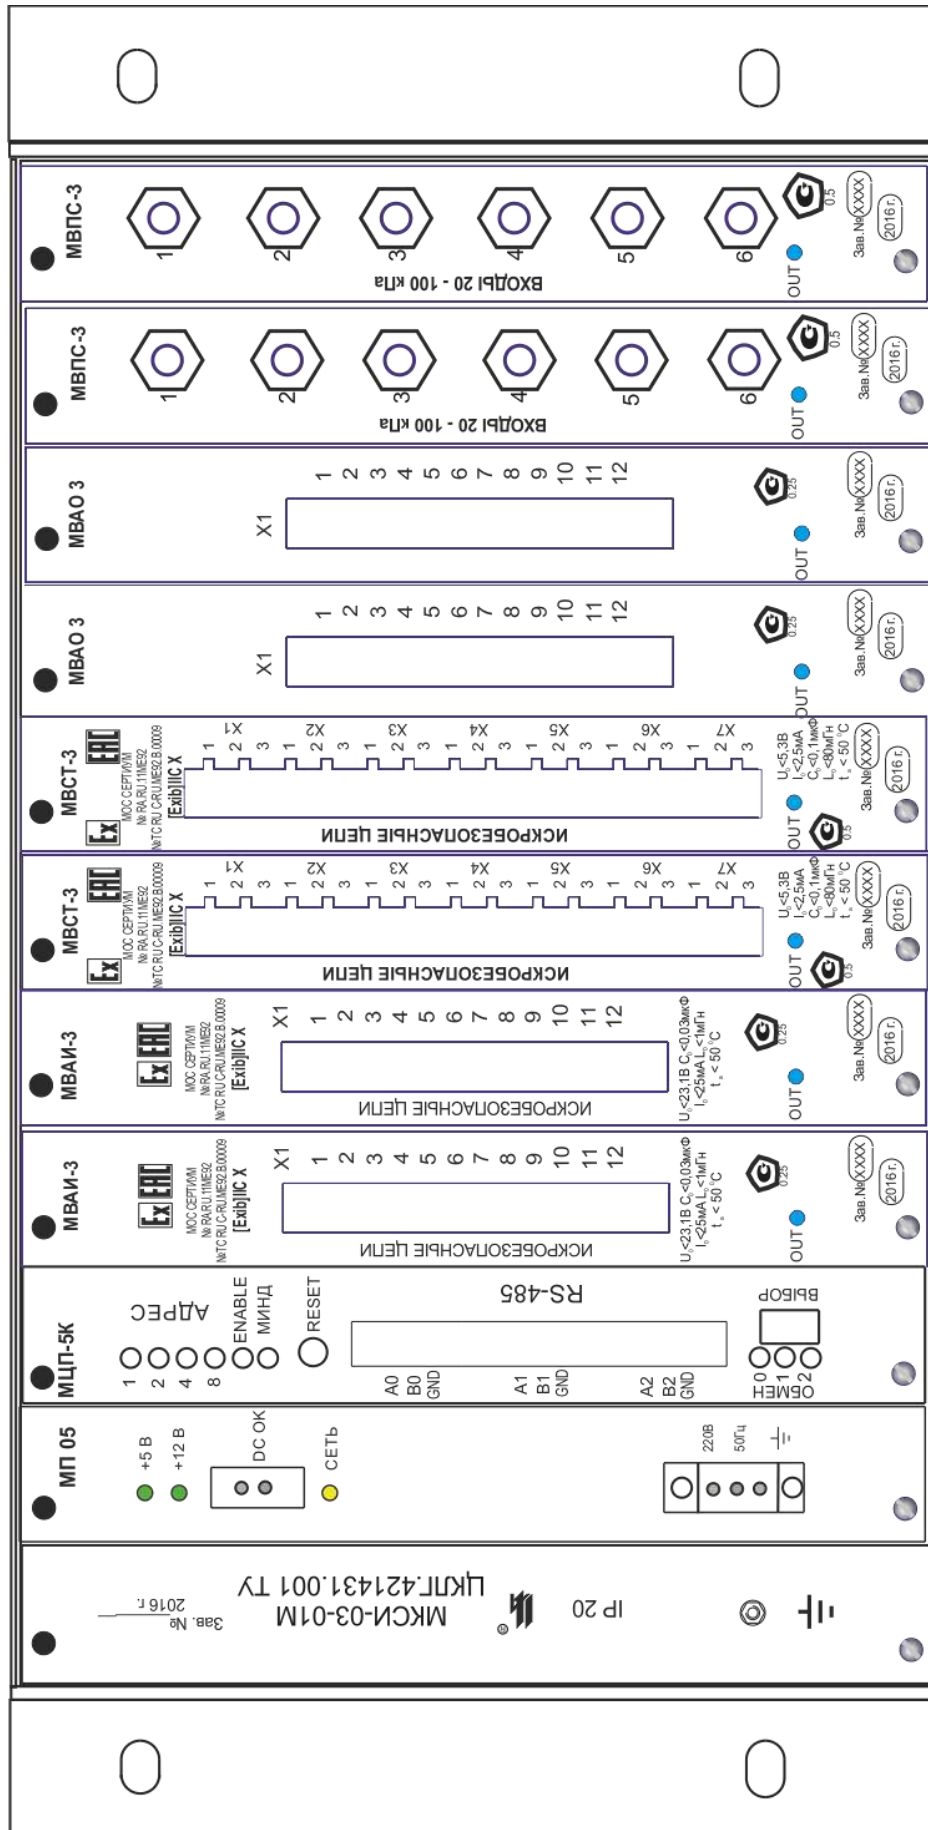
МВПС-3
1 2 3 4 5 6
ВХОДЫ 20 - 100 кПа
OUT
0,5
Зав.№XXXX
2016 г.

МВПС-3
1 2 3 4 5 6
ВХОДЫ 20 - 100 кПа
OUT
0,5
Зав.№XXXX
2016 г.

МВАО 3
X1
1 2 3 4 5 6 7 8 9 10 11 12
OUT
0,25
Зав.№XXXX
2016 г.

МВАО 3
X1
1 2 3 4 5 6 7 8 9 10 11 12
OUT
0,25
Зав.№XXXX
2016 г.

МВСТ-3
Ex EAC
МОС СЕРТИУМ
№ RA.RU.11МЕ92
№ТС RU C-RU.ME92.B.00009
[Exib]IIC X
X1 1 2 3 X2 1 2 3 X3 1 2 3 X4 1 2 3 X5 1 2 3 X6 1 2 3 X7 1 2 3
ИСКРОБЕЗОПАСНЫЕ ЦЕПИ
$U_o$<5,3В $I_o$<2,5мА $C_o$<0,1мкФ $L_o$<80мГн $t_a$ < 50 °С
OUT
0,5
Зав.№XXXX
2016 г.

МВСТ-3
Ex EAC
МОС СЕРТИУМ
№ RA.RU.11МЕ92
№ТС RU C-RU.ME92.B.00009
[Exib]IIC X
X1 1 2 3 X2 1 2 3 X3 1 2 3 X4 1 2 3 X5 1 2 3 X6 1 2 3 X7 1 2 3
ИСКРОБЕЗОПАСНЫЕ ЦЕПИ
$U_o$<5,3В $I_o$<2,5мА $C_o$<0,1мкФ $L_o$<80мГн $t_a$ < 50 °С
OUT
0,5
Зав.№XXXX
2016 г.

МВАИ-3
Ex EAC
МОС СЕРТИУМ
№ RA.RU.11МЕ92
№ТС RU C-RU.ME92.B.00009
[Exib]IIC X
X1
1 2 3 4 5 6 7 8 9 10 11 12
ИСКРОБЕЗОПАСНЫЕ ЦЕПИ
$U_o$<23,1В $C_o$<0,03мкФ $I_o$<25мА $L_o$<1мГн $t_a$ < 50 °С
OUT
0,25
Зав.№XXXX
2016 г.

МВАИ-3
Ex EAC
МОС СЕРТИУМ
№ RA.RU.11МЕ92
№ТС RU C-RU.ME92.B.00009
[Exib]IIC X
X1
1 2 3 4 5 6 7 8 9 10 11 12
ИСКРОБЕЗОПАСНЫЕ ЦЕПИ
$U_o$<23,1В $C_o$<0,03мкФ $I_o$<25мА $L_o$<1мГн $t_a$ < 50 °С
OUT
0,25
Зав.№XXXX
2016 г.

МЦП-5К
1 2 4 8
АДРЕС
ENABLE
МИНД
RESET
RS-485
A0 B0 GND
A1 B1 GND
A2 B2 GND
ВЫБОР
0 1 2
ОБМЕН

МП 05
+5 В
+12 В
DC OK
СЕТЬ
220В
50Гц

Зав. №
2016 г.
МКСИ-03-01М
ЦКЛГ.421431.001 ТУ
IP 20